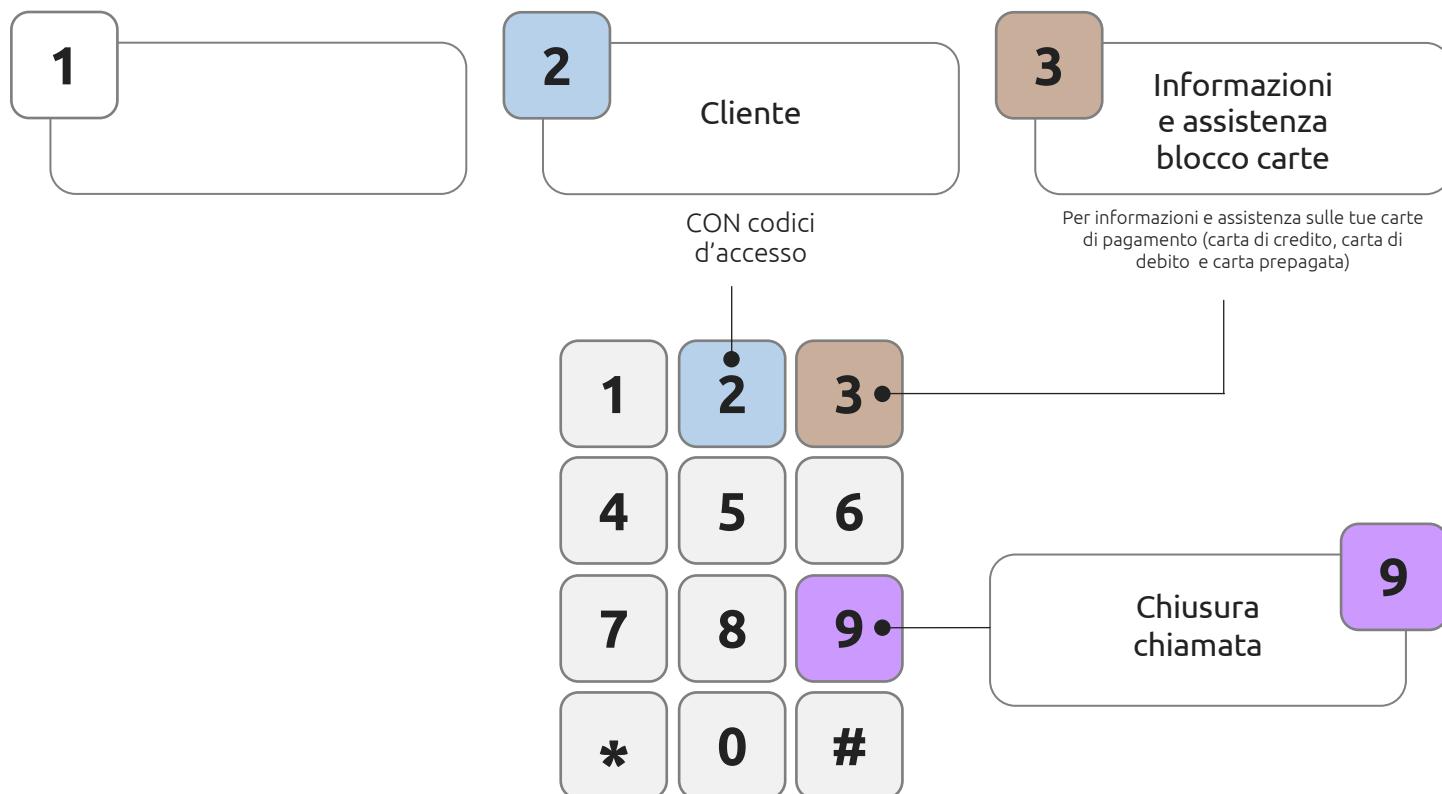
1

2

Cliente

3

Informazioni e assistenza blocco carte

CON codici d'accesso

Per informazioni e assistenza sulle tue carte di pagamento (carta di credito, carta di debito e carta prepagata)

1 2 3
4 5 6
7 8 9
* 0 #

Chiusura chiamata

9